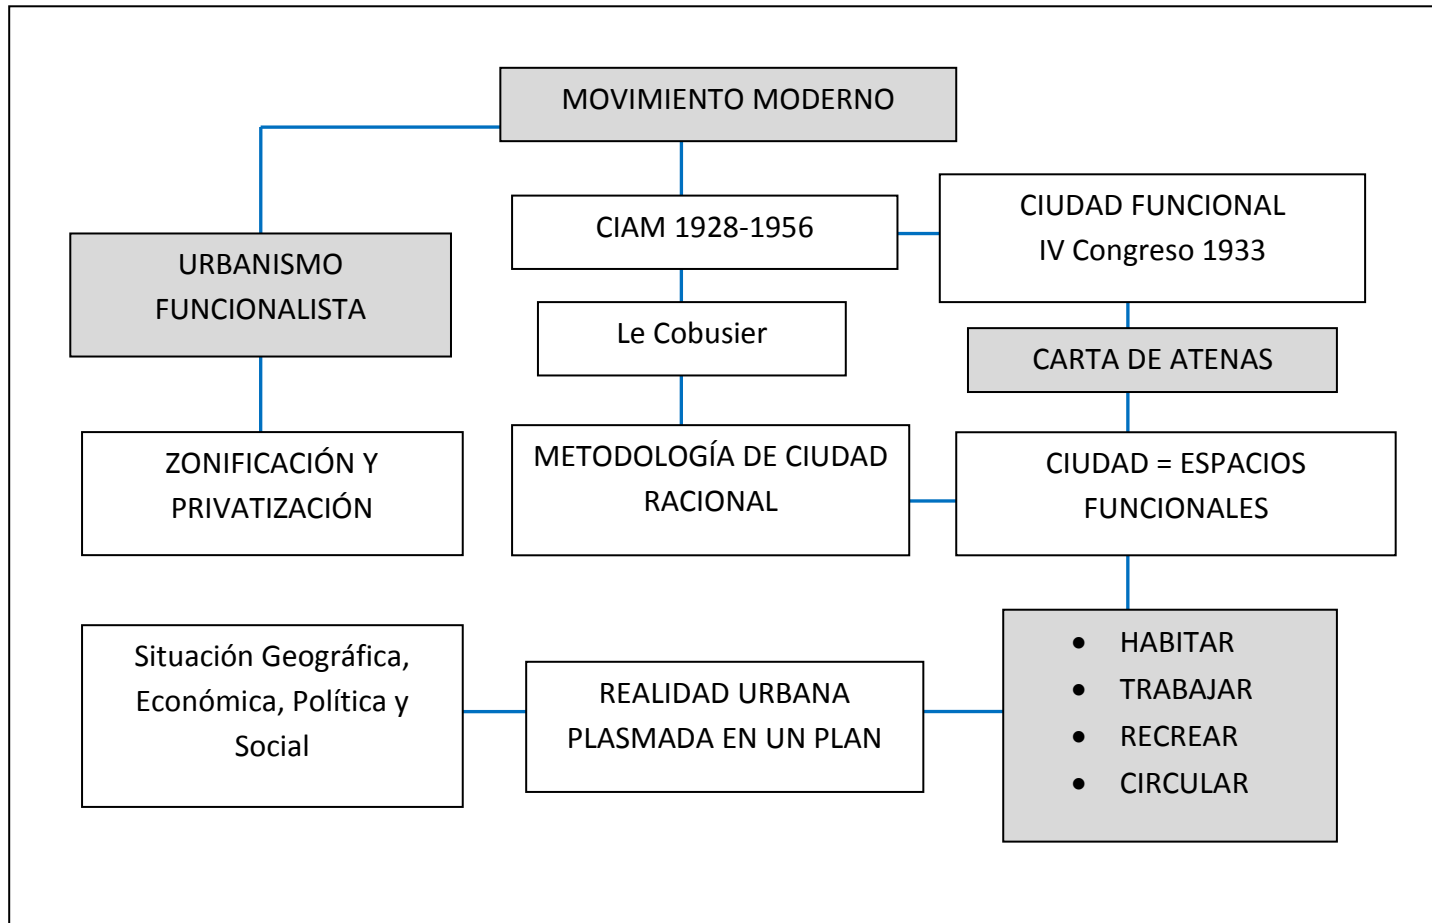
MOVIMIENTO MODERNO

URBANISMO FUNCIONALISTA

ZONIFICACIÓN Y PRIVATIZACIÓN

CIAM 1928-1956

Le Cobusier

METODOLOGÍA DE CIUDAD RACIONAL

CIUDAD FUNCIONAL
IV Congreso 1933

CARTA DE ATENAS

CIUDAD = ESPACIOS FUNCIONALES

- HABITAR
- TRABAJAR
- RECREAR
- CIRCULAR

REALIDAD URBANA PLASMADA EN UN PLAN

Situación Geográfica, Económica, Política y Social